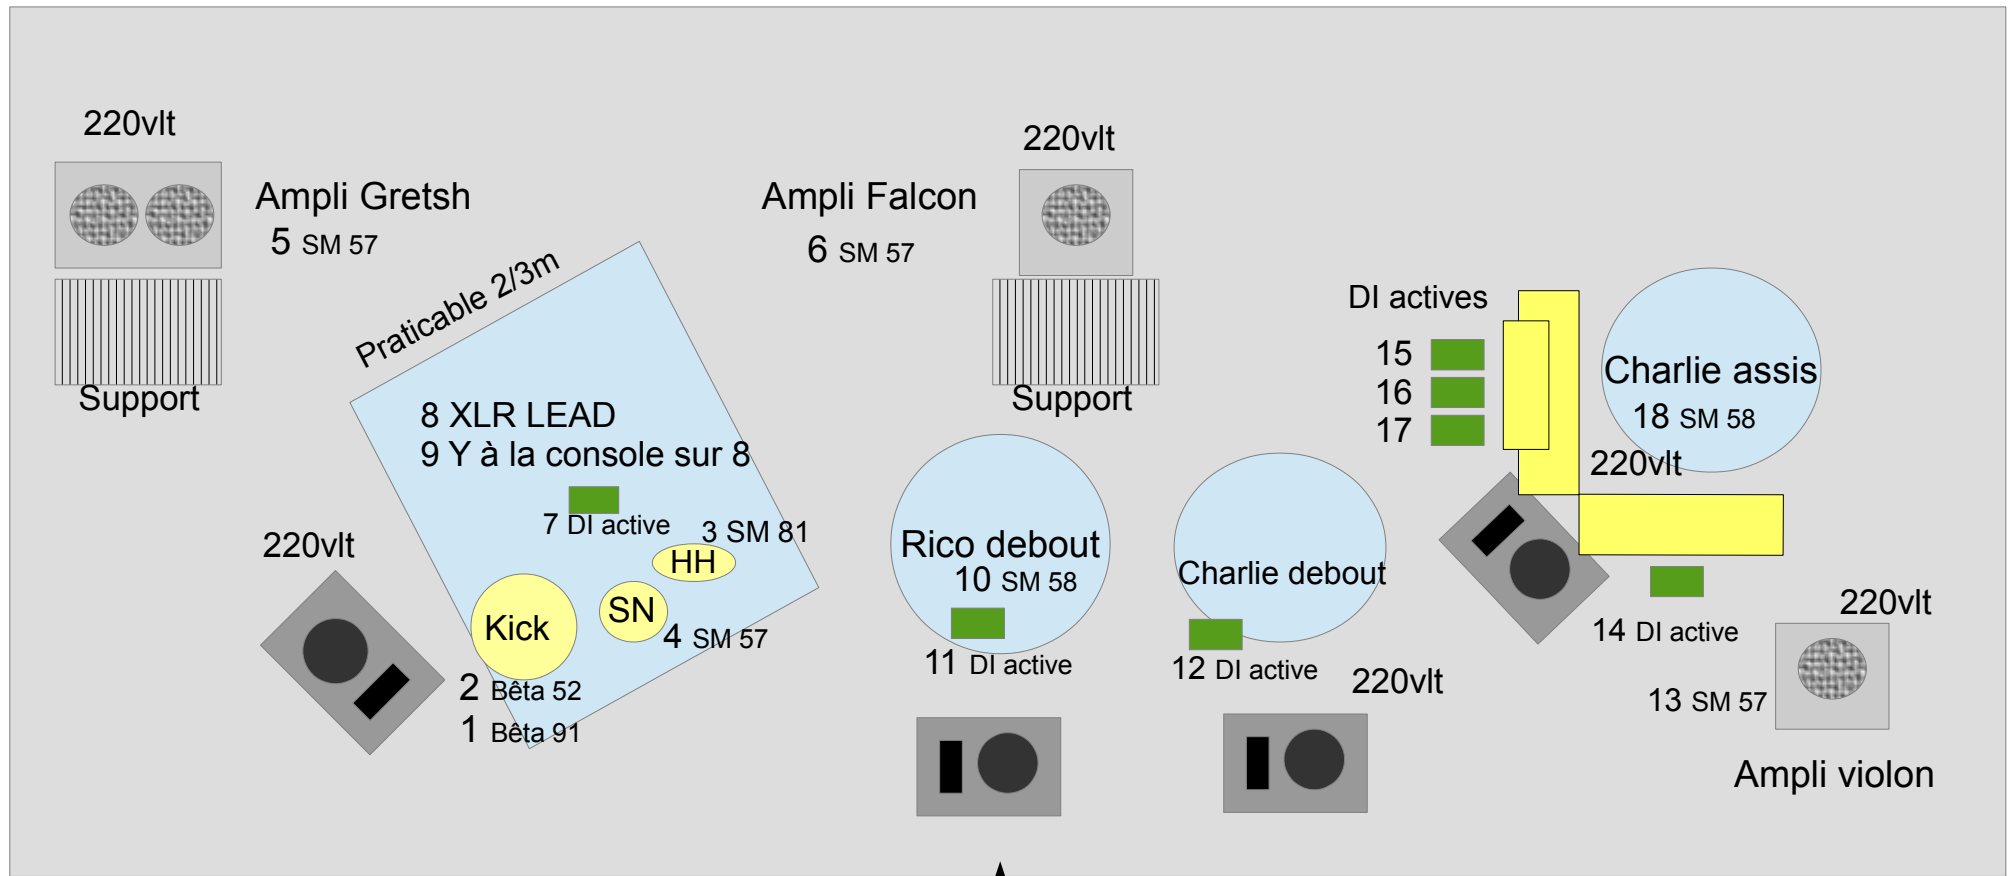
220vlt

Ampli Gretsh
5 SM 57

Support

Praticable 2/3m

8 XLR LEAD
9 Y à la console sur 8

7 DI active

3 SM 81

HH

SN

Kick

4 SM 57

2 Bêta 52
1 Bêta 91

220vlt

Ampli Falcon
6 SM 57

220vlt

Support

Rico debout
10 SM 58

11 DI active

Charlie debout

12 DI active

220vlt

DI actives
15
16
17

Charlie assis
18 SM 58

220vlt

14 DI active

220vlt

13 SM 57

Ampli violon